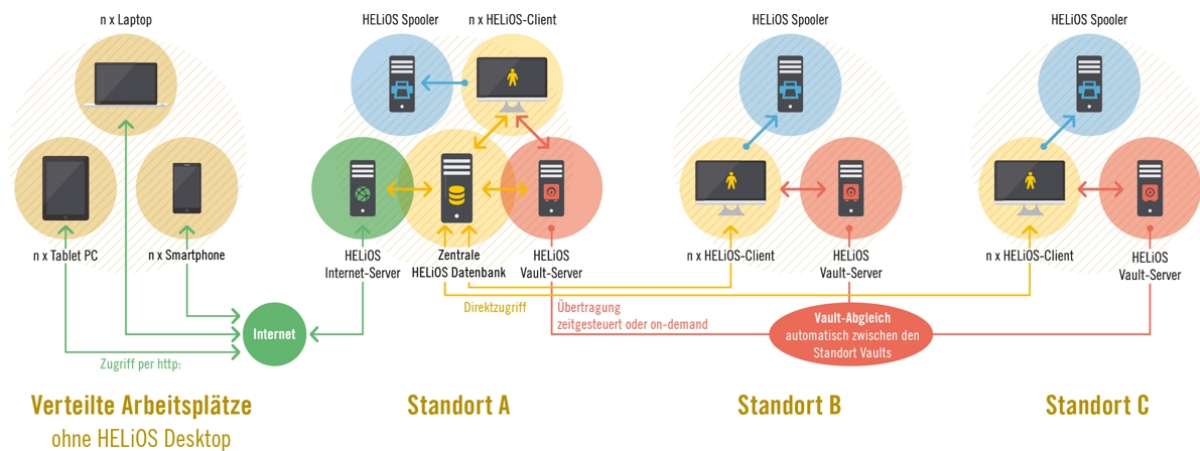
n x Laptop

n x Tablet PC

n x Smartphone

Internet

Zugriff per http:

HELiOS Spooler

n x HELiOS-Client

HELiOS Internet-Server

Zentrale HELiOS Datenbank

HELiOS Vault-Server

Direktzugriff

Übertragung zeitgesteuert oder on-demand

HELiOS Spooler

n x HELiOS-Client

HELiOS Vault-Server

HELiOS Spooler

n x HELiOS-Client

HELiOS Vault-Server

Vault-Abgleich automatisch zwischen den Standort Vaults

Verteilte Arbeitsplätze ohne HELiOS Desktop

Standort A

Standort B

Standort C